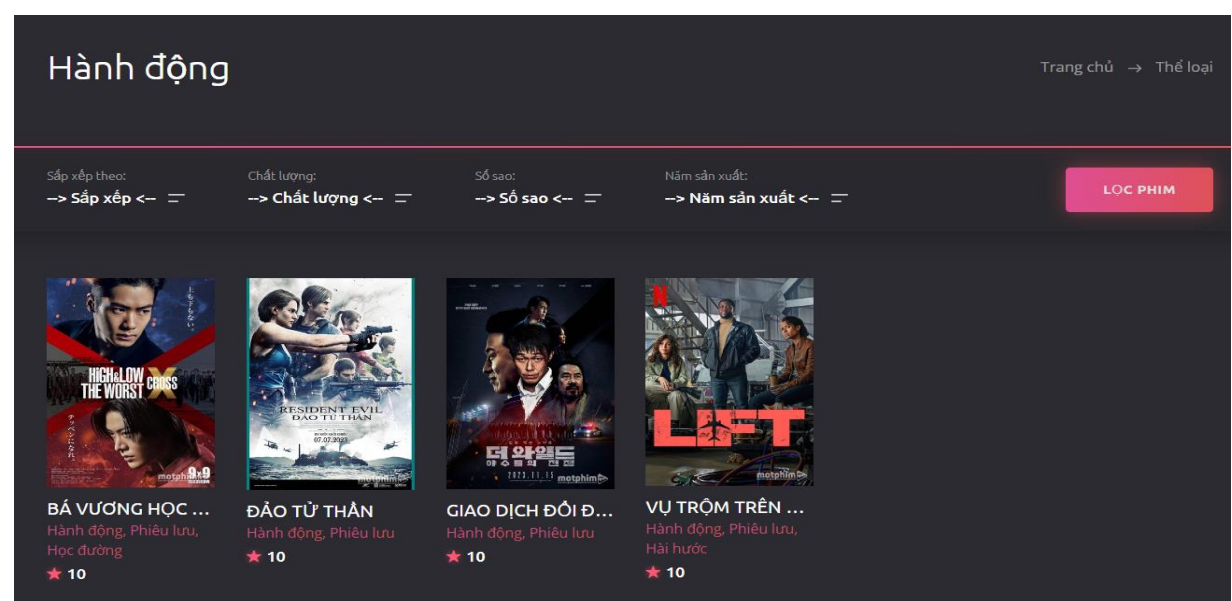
Hành động

Trang chủ → Thể loại

Sắp xếp theo:
--> Sắp xếp <--

Chất lượng:
--> Chất lượng <--

Số sao:
--> Số sao <--

Năm sản xuất:
--> Năm sản xuất <--

LỌC PHIM

HiGH&LOW THE WORST X CROSS

motphim

RESIDENT EVIL ĐẢO TỬ THẦN 07.07.2023

motphim

더 와일드

motphim

LIFT

motphim

BÁ VƯƠNG HỌC ...
Hành động, Phiêu lưu, Học đường
★ 10

ĐẢO TỬ THẦN
Hành động, Phiêu lưu
★ 10

GIAO DỊCH ĐỔI Đ...
Hành động, Phiêu lưu
★ 10

VỤ TRỘM TRÊN ...
Hành động, Phiêu lưu, Hài hước
★ 10